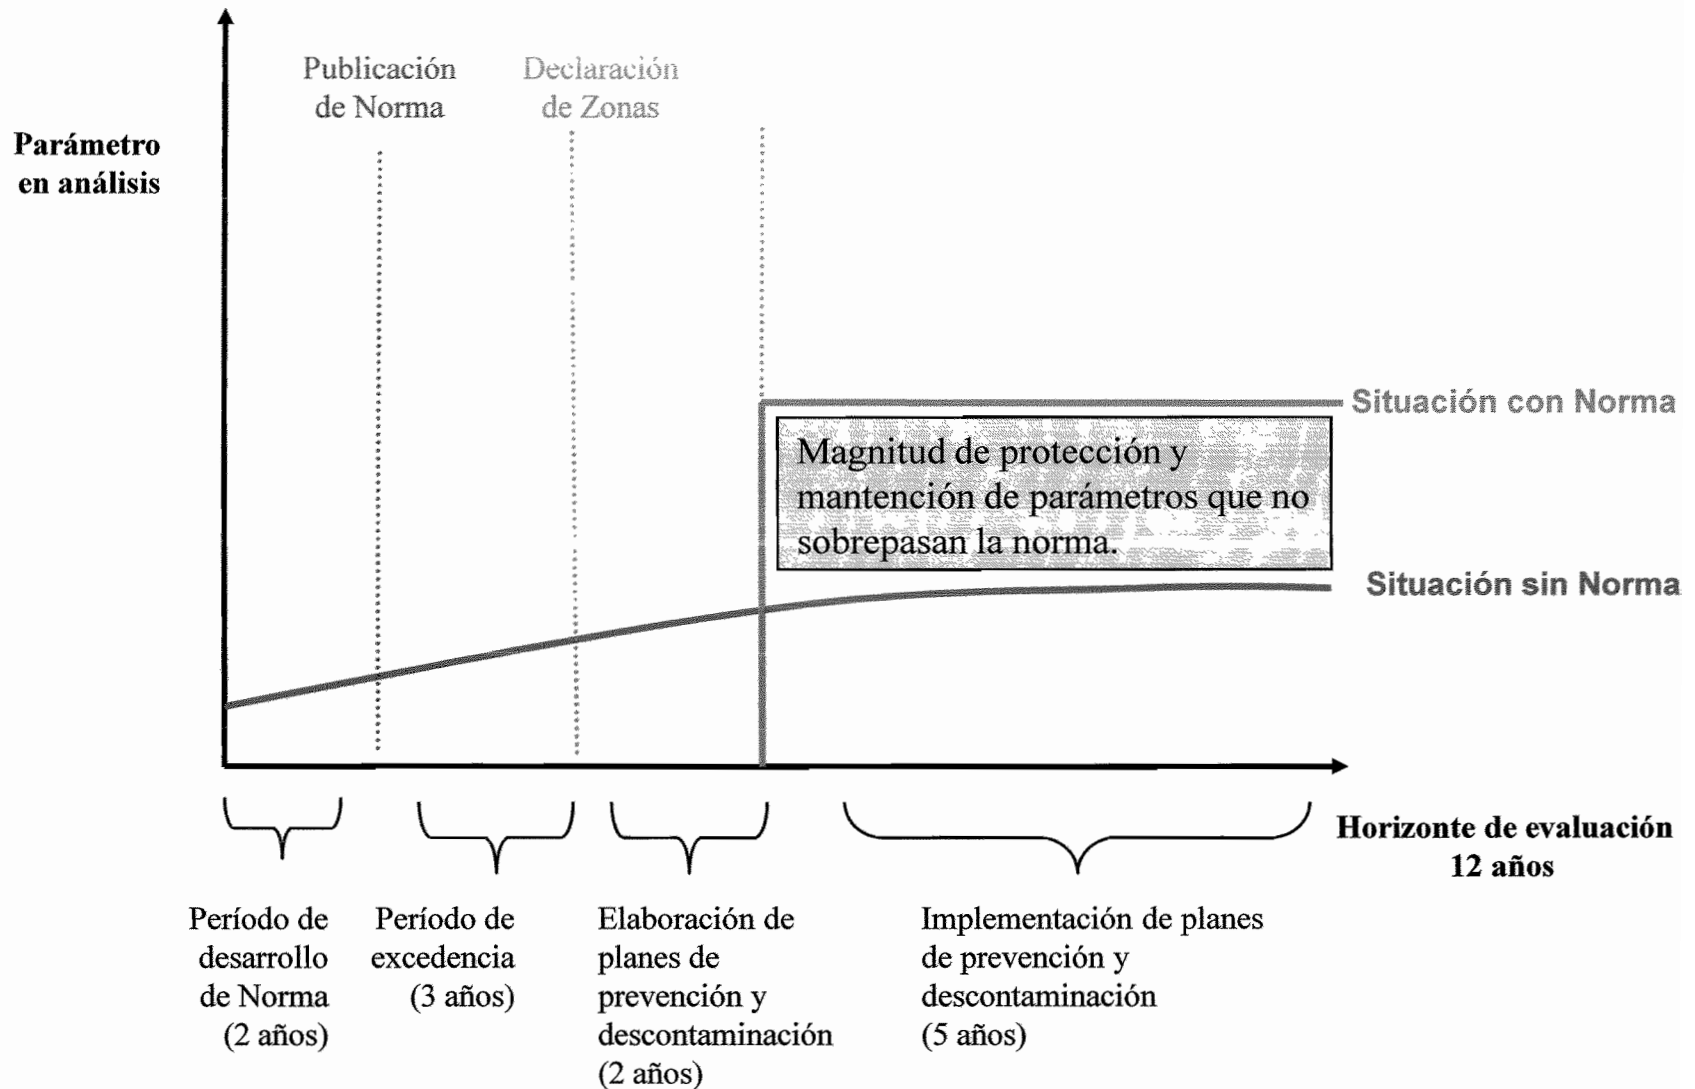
Publicación de Norma

Declaración de Zonas

Parámetro en análisis

Situación con Norma

Magnitud de protección y mantención de parámetros que no sobrepasan la norma.

Situación sin Norma

Horizonte de evaluación 12 años

Período de desarrollo de Norma (2 años)

Período de excedencia (3 años)

Elaboración de planes de prevención y descontaminación (2 años)

Implementación de planes de prevención y descontaminación (5 años)